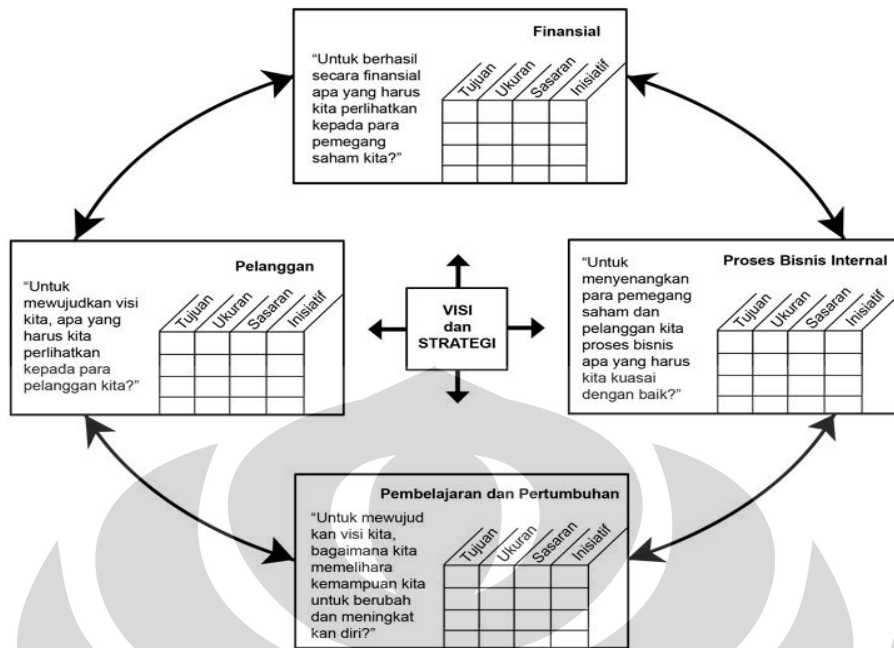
Finansial

"Untuk berhasil secara finansial apa yang harus kita perlihatkan kepada para pemegang saham kita?"

Tujuan Ukuran Sasaran Inisiatif

Pelanggan

"Untuk mewujudkan visi kita, apa yang harus kita perlihatkan kepada para pelanggan kita?"

Tujuan Ukuran Sasaran Inisiatif

VISI dan STRATEGI

Proses Bisnis Internal

"Untuk menyenangkan para pemegang saham dan pelanggan kita proses bisnis apa yang harus kita kuasai dengan baik?"

Tujuan Ukuran Sasaran Inisiatif

Pembelajaran dan Pertumbuhan

"Untuk mewujud kan visi kita, bagaimana kita memelihara kemampuan kita untuk berubah dan meningkat kan diri?"

Tujuan Ukuran Sasaran Inisiatif